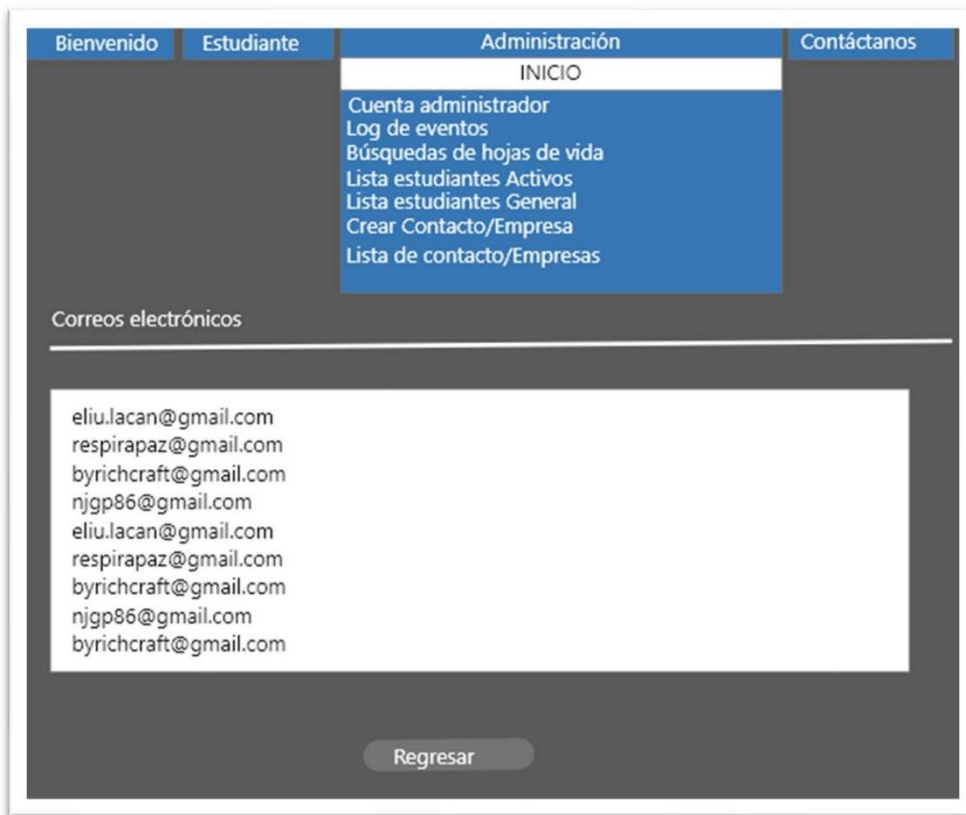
Bienvenido Estudiante Administración Contáctanos

INICIO

Cuenta administrador
Log de eventos
Búsquedas de hojas de vida
Lista estudiantes Activos
Lista estudiantes General
Crear Contacto/Empresa
Lista de contacto/Empresas

Correos electrónicos

eliu.lacan@gmail.com
respirapaz@gmail.com
byrichcraft@gmail.com
njgp86@gmail.com
eliu.lacan@gmail.com
respirapaz@gmail.com
byrichcraft@gmail.com
njgp86@gmail.com
byrichcraft@gmail.com

Regresar